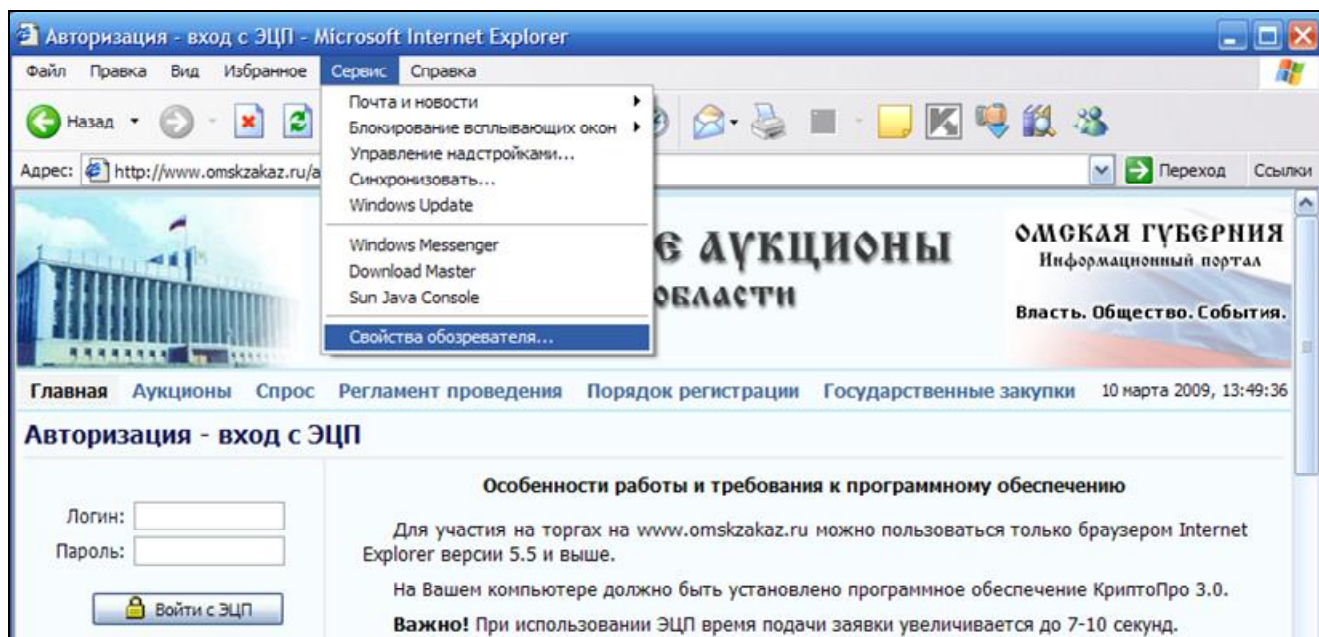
Авторизация - вход с ЭЦП - Microsoft Internet Explorer

Файл Правка Вид Избранное Сервис Справка

Назад

Почта и новости
Блокирование всплывающих окон
Управление надстройками...
Синхронизовать...
Windows Update
Windows Messenger
Download Master
Sun Java Console
Свойства обозревателя...

Адрес: http://www.omskzakaz.ru/a

Переход Ссылки

Е АУКЦИОНЫ
ОБЛАСТИ

ОМСКАЯ ГУБЕРНИЯ
Информационный портал
Власть. Общество. События.

Главная Аукционы Спрос Регламент проведения Порядок регистрации Государственные закупки 10 марта 2009, 13:49:36

Авторизация - вход с ЭЦП

Логин:
Пароль:

Войти с ЭЦП

Особенности работы и требования к программному обеспечению

Для участия на торгах на www.omskzakaz.ru можно пользоваться только браузером Internet Explorer версии 5.5 и выше.

На Вашем компьютере должно быть установлено программное обеспечение КриптоПро 3.0.

Важно! При использовании ЭЦП время подачи заявки увеличивается до 7-10 секунд.